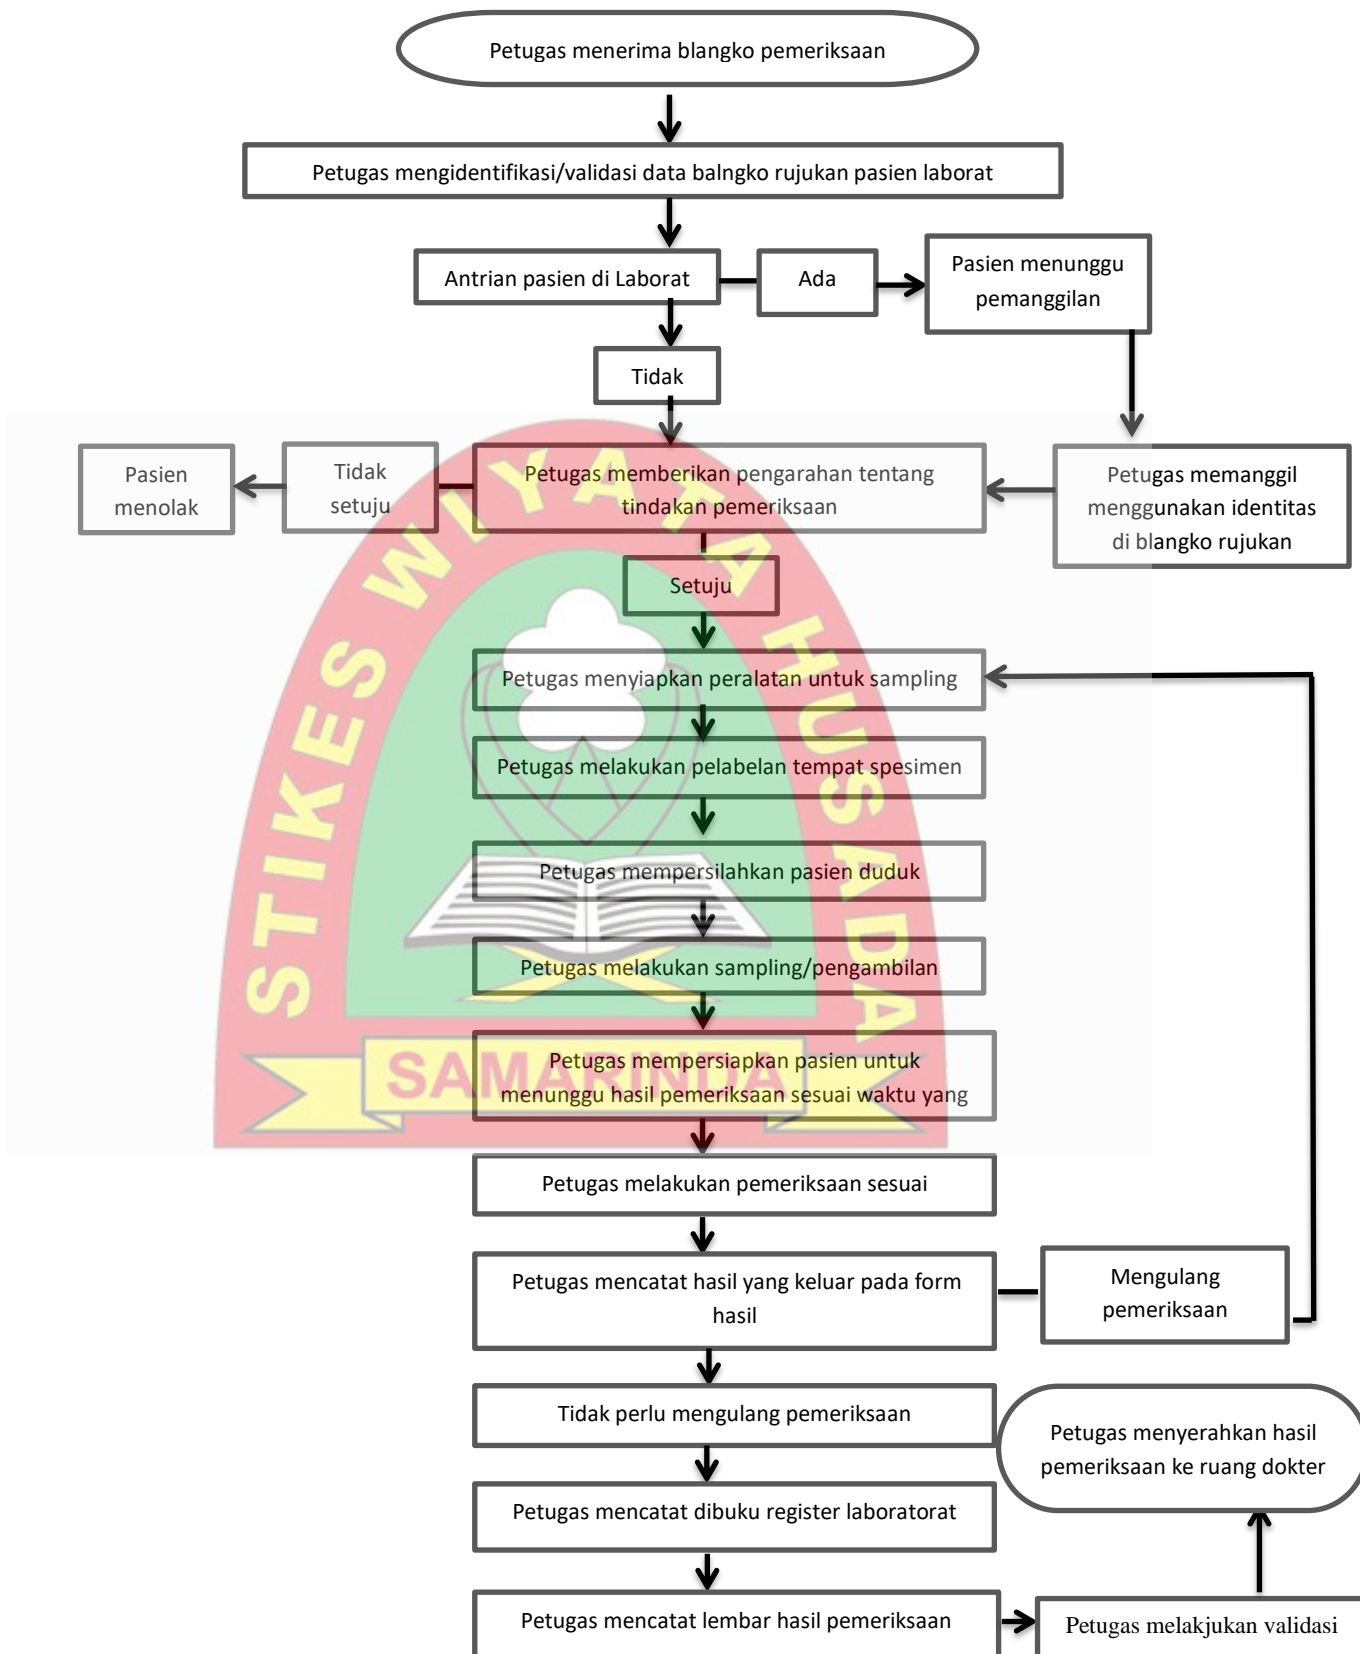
Petugas menerima blangko pemeriksaan

Petugas mengidentifikasi/validasi data balngko rujukan pasien laborat

Antrian pasien di Laborat

Ada

Pasien menunggu pemanggilan

Tidak

Pasien menolak

Tidak setuju

Petugas memberikan pengarahan tentang tindakan pemeriksaan

Petugas memanggil menggunakan identitas di blangko rujukan

Setuju

Petugas menyiapkan peralatan untuk sampling

Petugas melakukan pelabelan tempat spesimen

Petugas mempersilahkan pasien duduk

Petugas melakukan sampling/pengambilan

Petugas mempersiapkan pasien untuk menunggu hasil pemeriksaan sesuai waktu yang

Petugas melakukan pemeriksaan sesuai

Petugas mencatat hasil yang keluar pada form hasil

Mengulang pemeriksaan

Tidak perlu mengulang pemeriksaan

Petugas menyerahkan hasil pemeriksaan ke ruang dokter

Petugas mencatat dibuku register laboratorat

Petugas mencatat lembar hasil pemeriksaan

Petugas melakjukan validasi

STIKES WIYATA HUSADA SAMARINDA